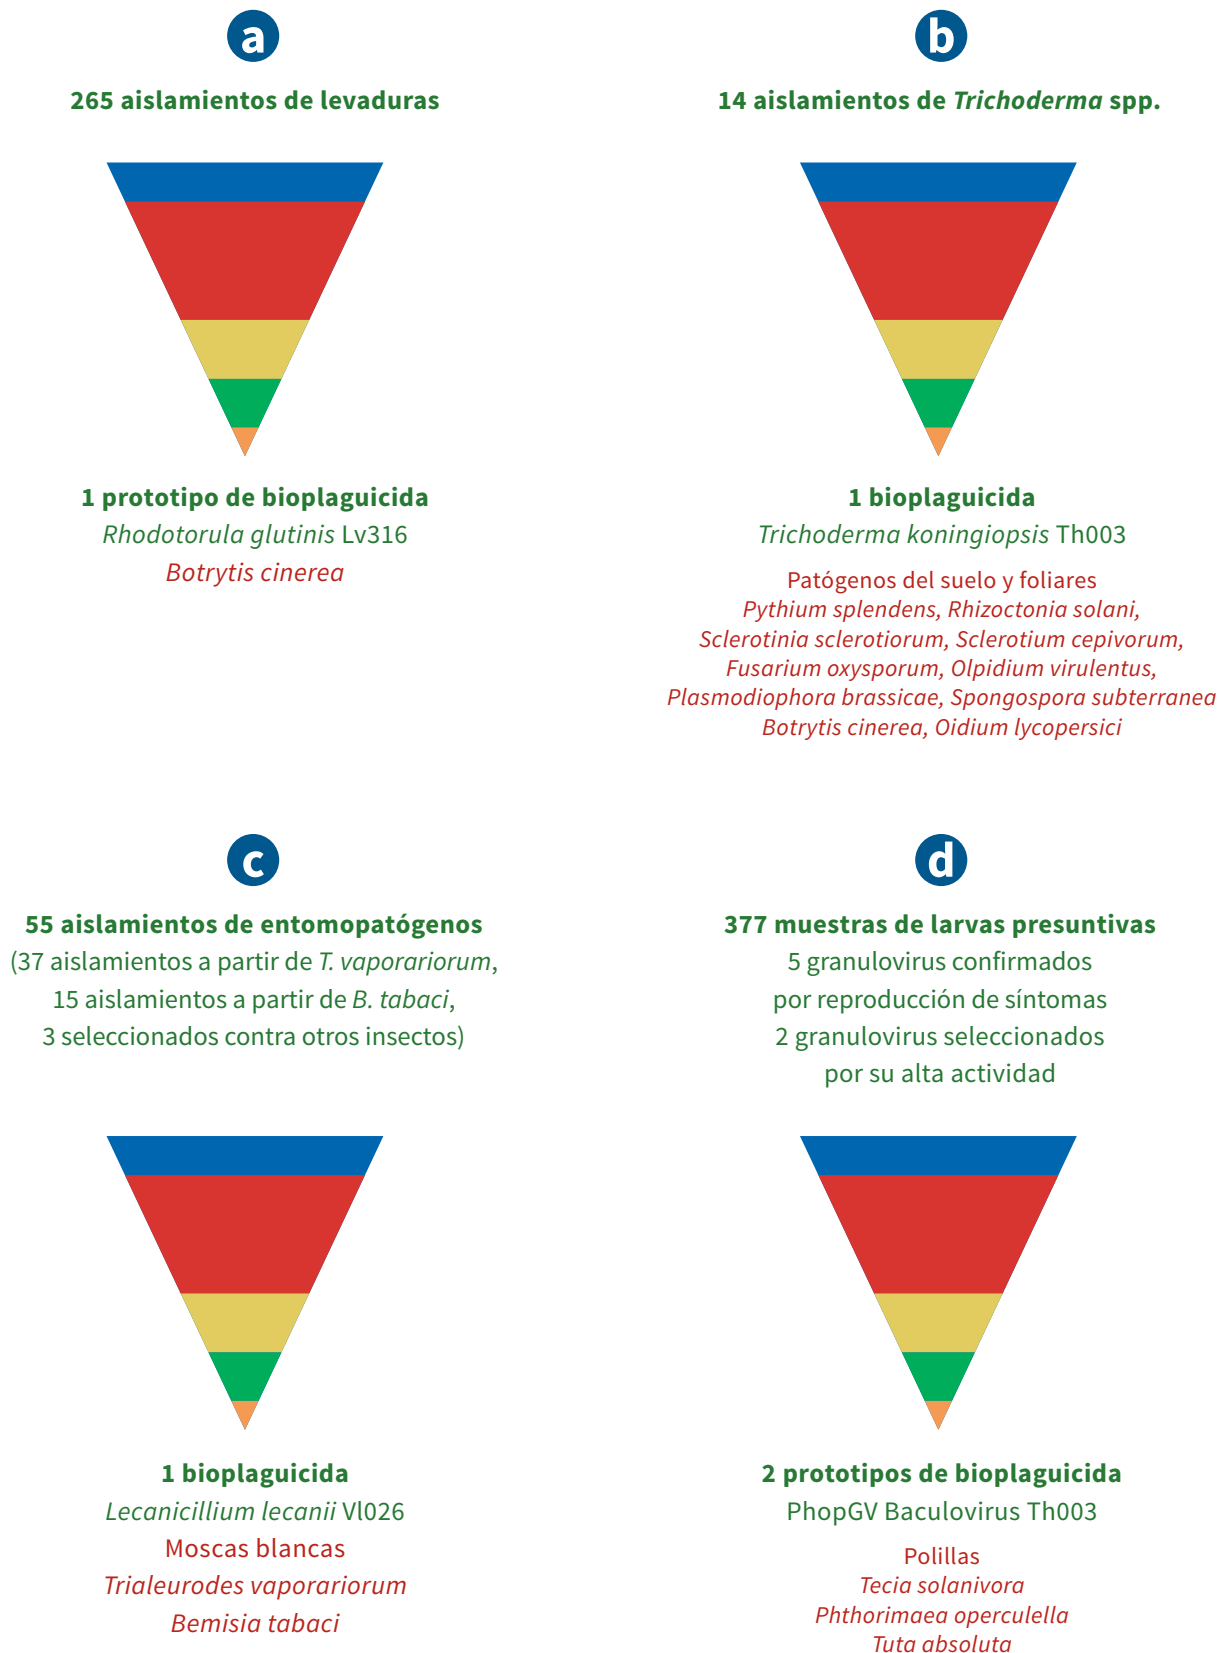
a

265 aislamientos de levaduras

1 prototipo de bioplaguicida
Rhodotorula glutinis Lv316
Botrytis cinerea

b

14 aislamientos de Trichoderma spp.

1 bioplaguicida
Trichoderma koningiopsis Th003

Patógenos del suelo y foliares
Pythium splendens, Rhizoctonia solani, Sclerotinia sclerotiorum, Sclerotium cepivorum, Fusarium oxysporum, Olpidium virulentus, Plasmodiophora brassicae, Spongospora subterranea Botrytis cinerea, Oidium lycopersici

c

55 aislamientos de entomopatógenos
(37 aislamientos a partir de T. vaporariorum, 15 aislamientos a partir de B. tabaci, 3 seleccionados contra otros insectos)

1 bioplaguicida
Lecanicillium lecanii Vl026
Moscas blancas
Trialeurodes vaporariorum
Bemisia tabaci

d

377 muestras de larvas presuntivas
5 granulovirus confirmados por reproducción de síntomas
2 granulovirus seleccionados por su alta actividad

2 prototipos de bioplaguicida
PhopGV Baculovirus Th003

Polillas
Tecia solanivora
Phthorimaea operculella
Tuta absoluta